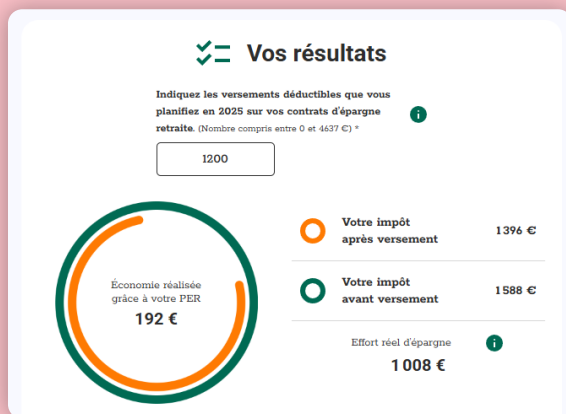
Vos résultats

Indiquez les versements déductibles que vous planifiez en 2025 sur vos contrats d'épargne retraite. (Nombre compris entre 0 et 4637 €) *

1200

Économie réalisée grâce à votre PER
192 €

Votre impôt après versement 1 396 €

Votre impôt avant versement 1 588 €

Effort réel d'épargne
1 008 €